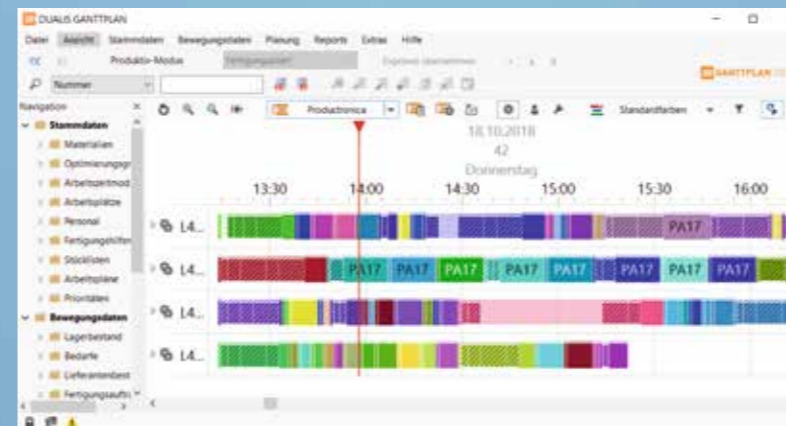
DUALIS GANTTPLAN

Datei Ansicht Stammdaten Bewegungsdaten Planung Reports Extras Hilfe

Produktiv-Modus Fertigungsplan

Nummer

GANTTPLAN

Navigation

Stammdaten
Materialien
Optimierungsgr
Arbeitsplatzmod
Arbeitsplätze
Personal
Fertigungshilfen
Stücklisten
Arbeitspläne
Prioritäten
Bewegungsdaten
Lagerbestand
Bedarfe
Lieferantenbest
Fertigungsaufträ

Productronica Standardfarben

18.10.2018
42
Donnerstag

13:30 14:00 14:30 15:00 15:30 16:00

L4...
PA17

L4...
PA17 PA17 PA17 PA17 PA17 PA17 PA17 PA17 PA17

L4...

L4...